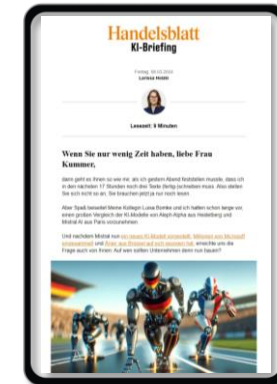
Handelsblatt
KI-Briefing

Freitag, 08.03.2024
Larissa Holzki

Lesezeit: 8 Minuten

Wenn Sie nur wenig Zeit haben, liebe Frau Kummer,

dann geht es Ihnen so wie mir, als ich gestern Abend feststellen musste, dass ich in den nächsten 17 Stunden noch drei Texte fertig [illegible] muss. Also stellen Sie sich nicht so an. Sie brauchen jetzt ja nur noch lesen.

Aber Spaß beiseite! Meine Kollegin Luisa Bomke und ich hatten schon lange vor, einen großen Vergleich der KI-Modelle von Aleph Alpha aus Heidelberg und Mistral AI aus Paris vorzunehmen.

Und nachdem Mistral nun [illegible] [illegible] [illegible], erschien uns die Frage auch von Ihnen: Auf wen sollten Unternehmen denn nun bauen?